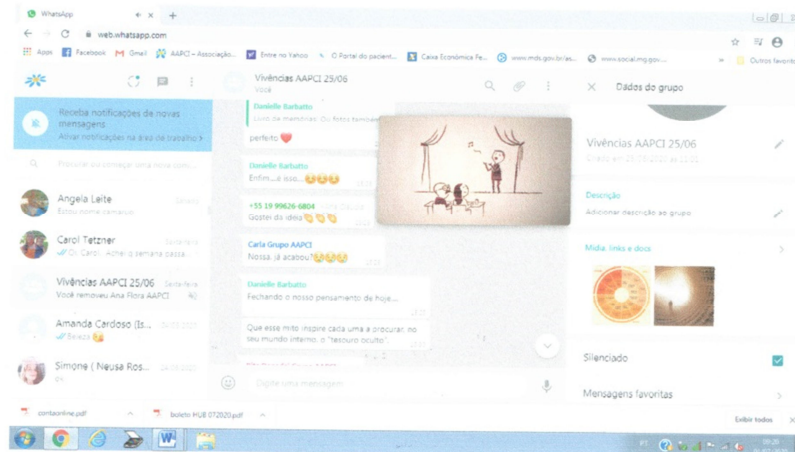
WhatsApp ×
web.whatsapp.com
Apps Facebook Gmail AAPCI – Associação... Entre no Yahoo O Portal do pacient... Caixa Econômica Fe... www.mds.gov.br/as... www.social.mg.gov... Outros favoritos

Receba notificações de novas mensagens
Ativar notificações na área de trabalho >

Procurar ou começar uma nova conversa

Angela Leite
Estou nome camarão

Carol Tetzner
Oi, Carol... Achei a semana passa...

Vivências AAPCI 25/06
Você removeu Ana Flora AAPCI

Amanda Cardoso (Is...
Beleza

Simone ( Neusa Ros...

Vivências AAPCI 25/06
Você

Danielle Barbatto
Livro de memórias. Ou fotos familiares
perfeito ❤️

Danielle Barbatto
Enfim... é isso...😊😊😊

+55 19 99626-6804
Gostei da ideia👏👏👏

Carla Grupo AAPCI
Nossa, já acabou!😢😢😢

Danielle Barbatto
Fechando o nosso pensamento de hoje...

Que esse mito inspire cada uma a procurar, no seu mundo interno, o "tesouro oculto".

Digite uma mensagem

Dados do grupo

Vivências AAPCI 25/06
Criado em 25/06/2020 às 13:01

Descrição
Adicionar descrição ao grupo

Mídia, links e docs

Silenciado

Mensagens favoritas

contaonline.pdf
boleto HOB 072020.pdf
Exibir todos